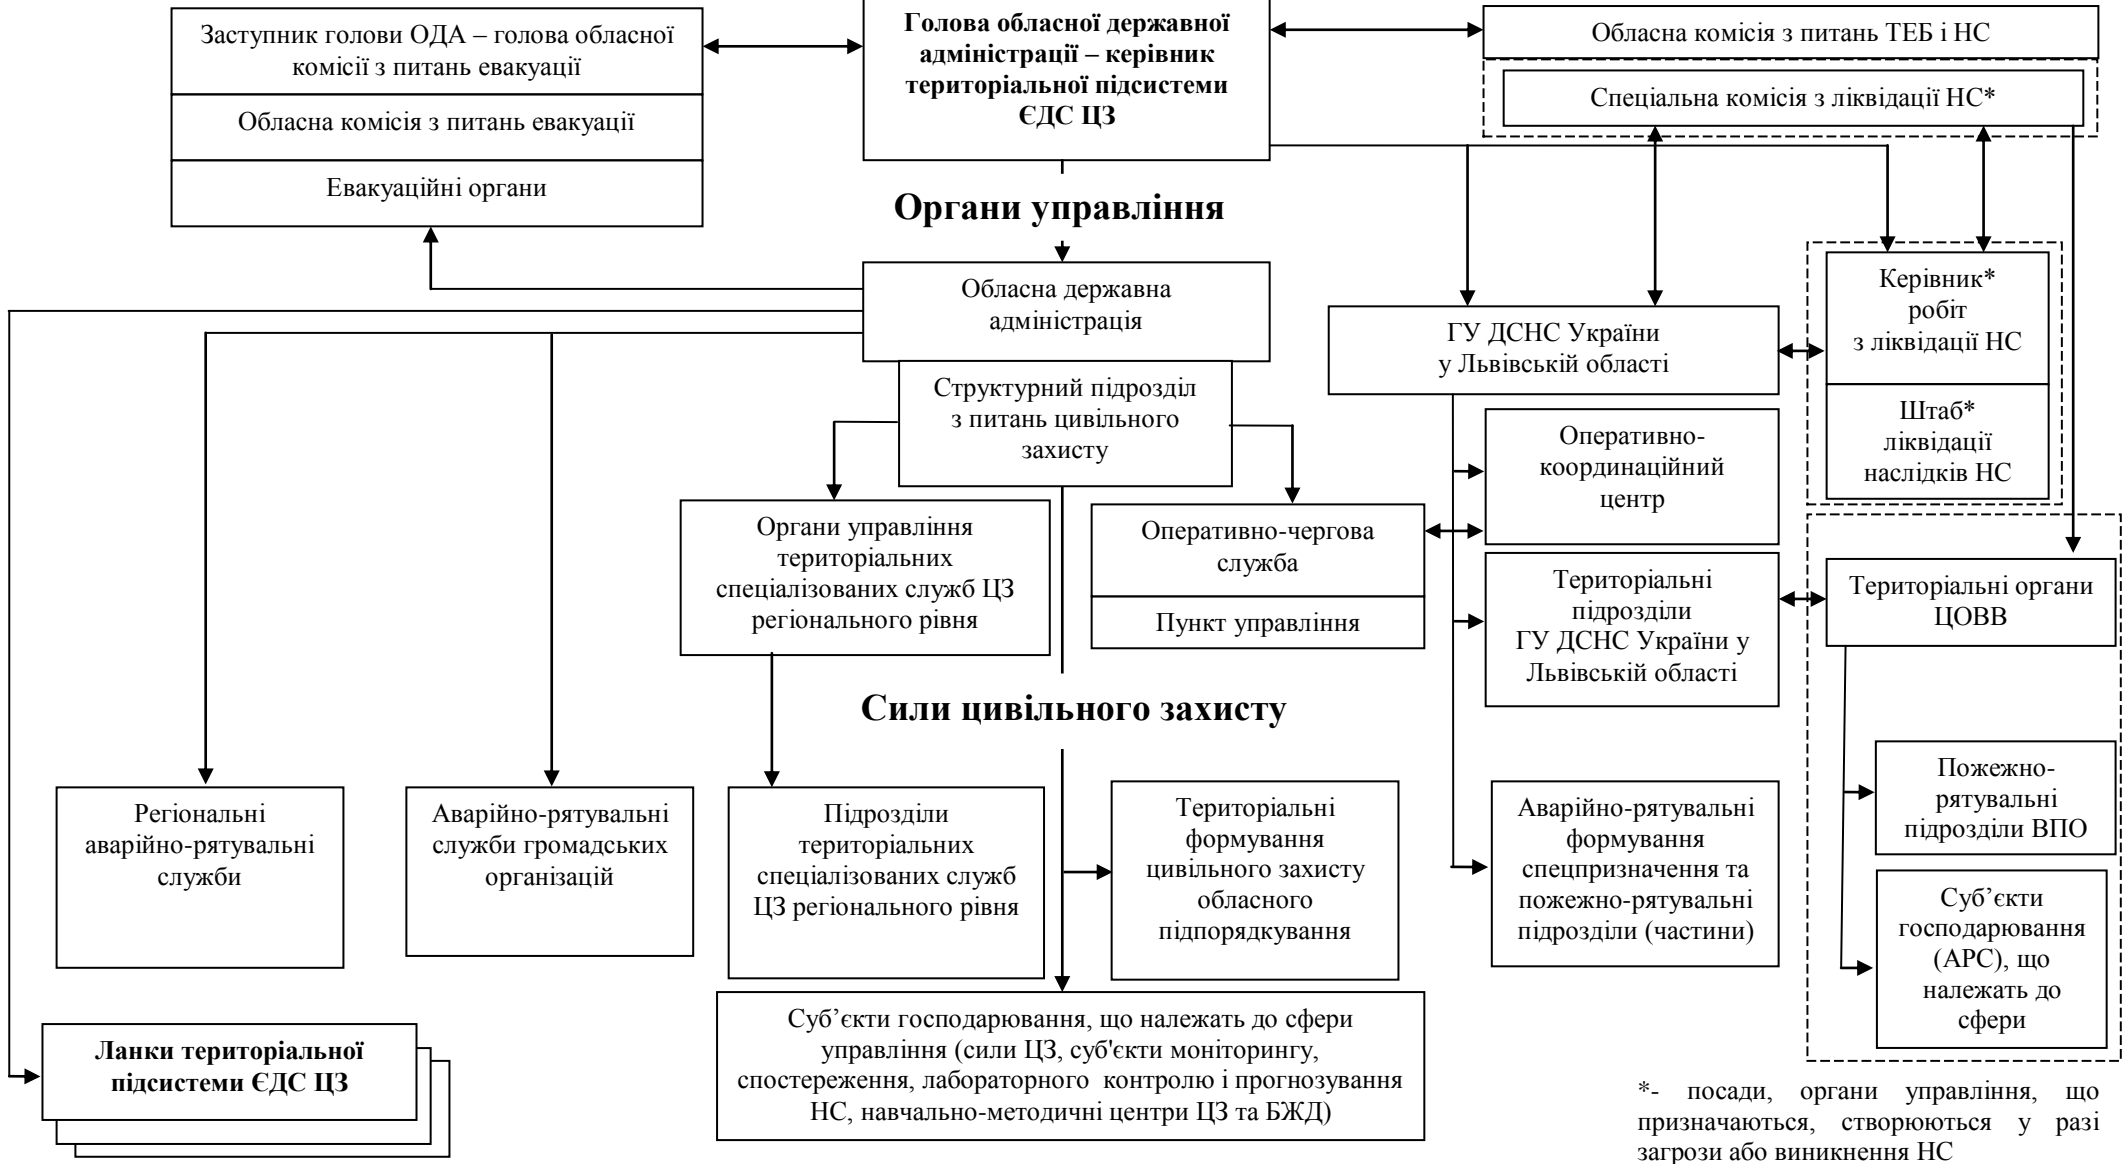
Заступник голови ОДА – голова обласної комісії з питань евакуації

Обласна комісія з питань евакуації

Евакуаційні органи

**Голова обласної державної адміністрації – керівник територіальної підсистеми ЄДС ЦЗ**

Обласна комісія з питань ТЕБ і НС

Спеціальна комісія з ліквідації НС*

**Органи управління**

Обласна державна адміністрація

Структурний підрозділ з питань цивільного захисту

ГУ ДСНС України у Львівській області

Керівник* робіт з ліквідації НС

Штаб* ліквідації наслідків НС

Оперативно-координаційний центр

Органи управління територіальних спеціалізованих служб ЦЗ регіонального рівня

Оперативно-чергова служба

Пункт управління

Територіальні підрозділи ГУ ДСНС України у Львівській області

Територіальні органи ЦОВВ

**Сили цивільного захисту**

Регіональні аварійно-рятувальні служби

Аварійно-рятувальні служби громадських організацій

Підрозділи територіальних спеціалізованих служб ЦЗ регіонального рівня

Територіальні формування цивільного захисту обласного підпорядкування

Аварійно-рятувальні формування спецпризначення та пожежно-рятувальні підрозділи (частини)

Пожежно-рятувальні підрозділи ВПО

Суб’єкти господарювання (АРС), що належать до сфери

Суб’єкти господарювання, що належать до сфери управління (сили ЦЗ, суб'єкти моніторингу, спостереження, лабораторного контролю і прогнозування НС, навчально-методичні центри ЦЗ та БЖД)

**Ланки територіальної підсистеми ЄДС ЦЗ**

*- посади, органи управління, що призначаються, створюються у разі загрози або виникнення НС